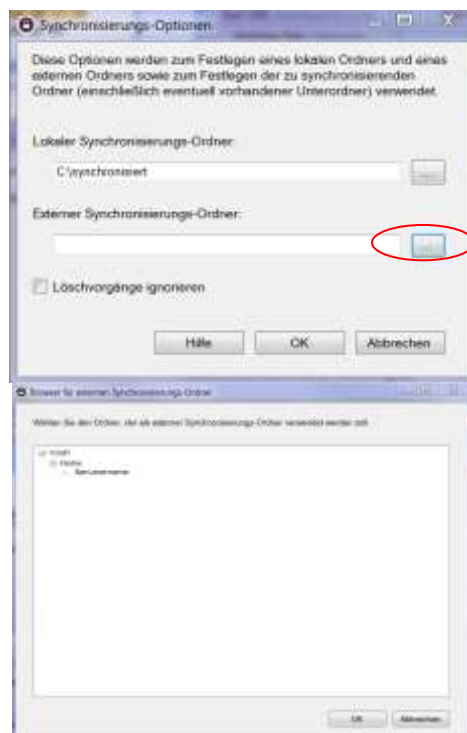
Synchronisierungs-Optionen

Diese Optionen werden zum Festlegen eines lokalen Ordners und eines externen Ordners sowie zum Festlegen der zu synchronisierenden Ordner (einschließlich eventuell vorhandener Unterordner) verwendet.

Lokaler Synchronisierungs-Ordner:

C:\synchronisiert

...

Externer Synchronisierungs-Ordner:

...

Löschvorgänge ignorieren

Hilfe

OK

Abbrechen

Browser für externen Synchronisierungs-Ordner

Wählen Sie den Ordner, der als externer Synchronisierungs-Ordner verwendet werden soll:

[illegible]
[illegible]
Benutzername

OK

Abbrechen